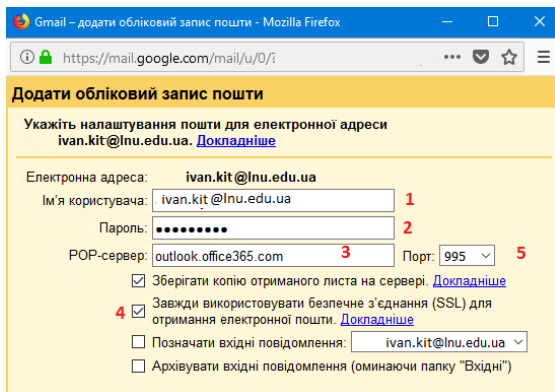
Gmail – додати обліковий запис пошти - Mozilla Firefox

https://mail.google.com/mail/u/0/

Додати обліковий запис пошти

Укажіть налаштування пошти для електронної адреси ivan.kit@lnu.edu.ua. Докладніше

Електронна адреса: ivan.kit@lnu.edu.ua

Ім'я користувача: ivan.kit@lnu.edu.ua 1

Пароль: •••••••••• 2

POP-сервер: outlook.office365.com 3 Порт: 995 5

Зберігати копію отриманого листа на сервері. Докладніше

4 Завжди використовувати безпечне з'єднання (SSL) для отримання електронної пошти. Докладніше

Позначати вхідні повідомлення: ivan.kit@lnu.edu.ua

Архівувати вхідні повідомлення (оминаючи папку "Вхідні")